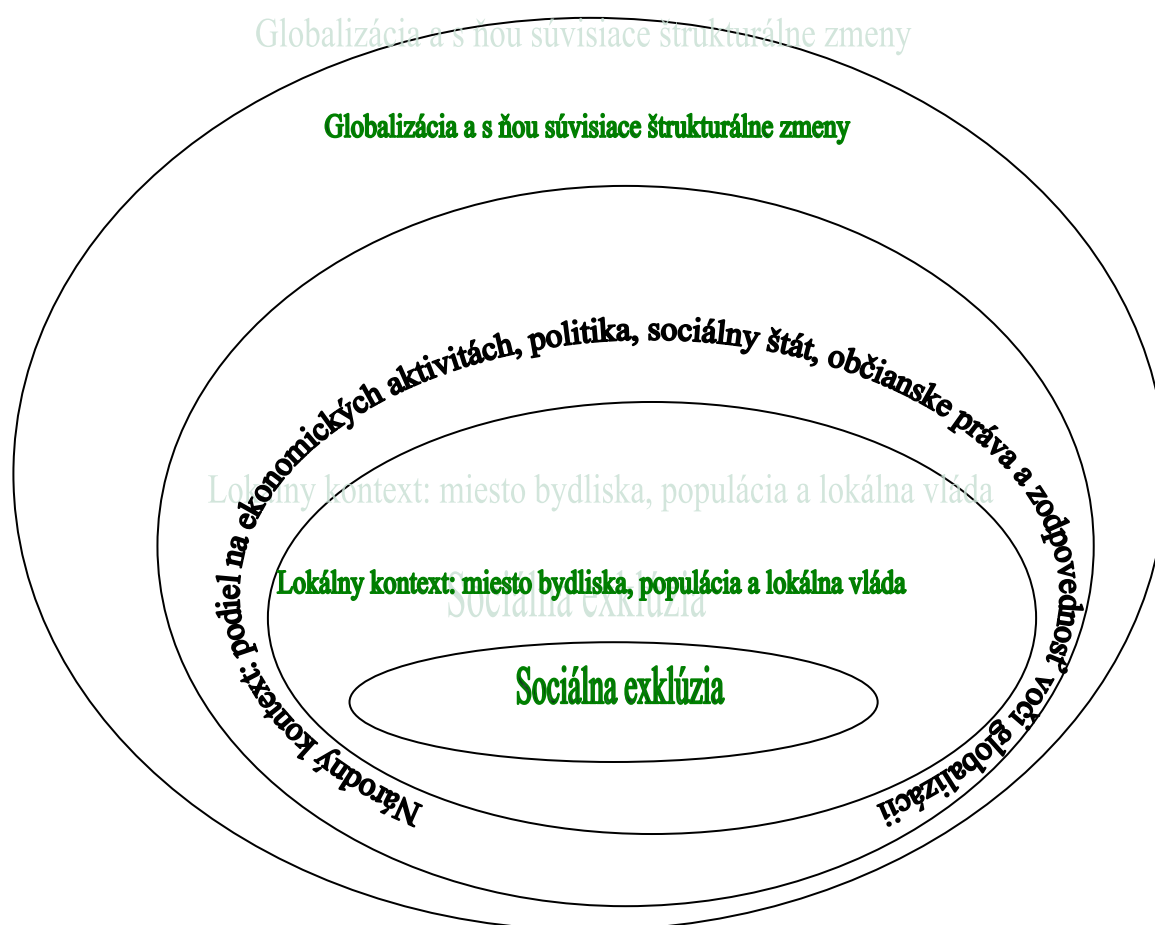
Globalizácia a s ňou súvisiace štrukturálne zmeny

Globalizácia a s ňou súvisiace štrukturálne zmeny

Národny kontext: podiel na ekonomických aktivitách, politika, sociálny štát, občianske práva a zodpovednosť voči globalizácii

Lokálny kontext: miesto bydliska, populácia a lokálna vláda

Lokálny kontext: miesto bydliska, populácia a lokálna vláda

Sociálna exklúzia

Sociálna exklúzia